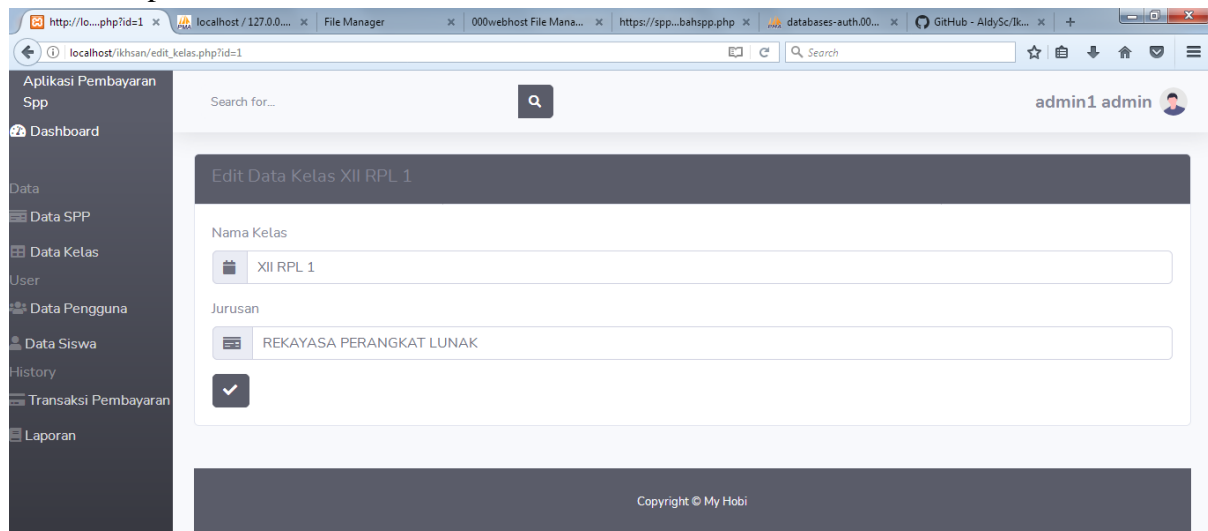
http://lo....php?id=1 ×
localhost / 127.0.0.... ×
File Manager ×
000webhost File Mana... ×
https://spp...bahspp.php ×
databases-auth.00... ×
GitHub - AldySc/Ik... ×
+

localhost/ikhsan/edit_kelas.php?id=1
Search

Aplikasi Pembayaran Spp
Dashboard
Data
Data SPP
Data Kelas
User
Data Pengguna
Data Siswa
History
Transaksi Pembayaran
Laporan

Search for...
admin1 admin

Edit Data Kelas XII RPL 1

Nama Kelas
XII RPL 1

Jurusan
REKAYASA PERANGKAT LUNAK

Copyright © My Hobi